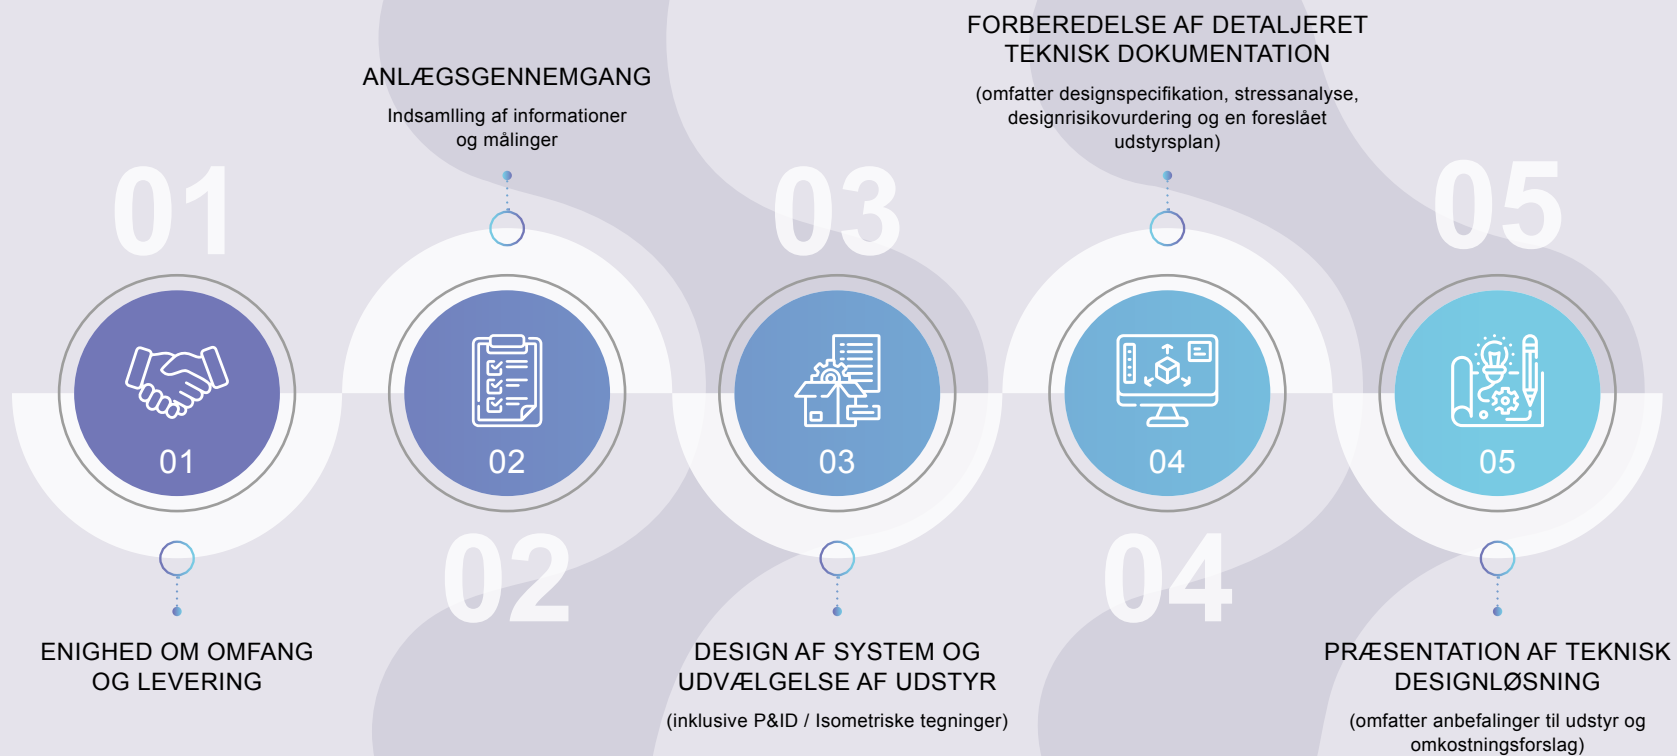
FORBEREDELSE AF DETALJERET TEKNISK DOKUMENTATION

(omfatter designspecifikation, stressanalyse, designrisikovurdering og en foreslået udstyrsplan)

ANLÆGSGENNEMGANG

Indsamling af informationer og målinger

01

03

05

01

02

03

04

05

02

04

ENIGHED OM OMFANG OG LEVERING

DESIGN AF SYSTEM OG UDVÆLGELSE AF UDSTYR

(inklusive P&ID / Isometriske tegninger)

PRÆSENTATION AF TEKNISK DESIGNLØSNING

(omfatter anbefalinger til udstyr og omkostningsforslag)